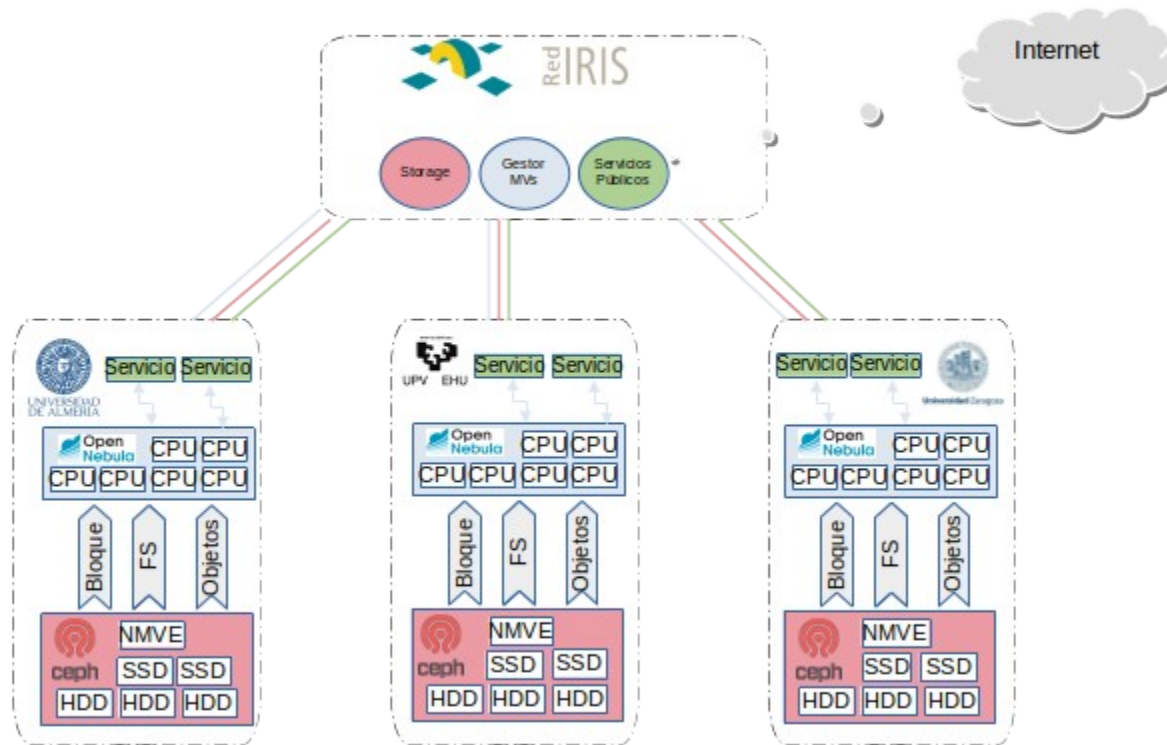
Internet

Red IRIS

Storage

Gestor MVs

Servicios Públicos

UNIVERSIDAD DE ALMERÍA

Servicio Servicio

Open Nebula CPU CPU CPU CPU CPU CPU

Bloque FS Objetos

ceph NMVE SSD SSD HDD HDD HDD

UPV EHU

Servicio Servicio

Open Nebula CPU CPU CPU CPU CPU CPU

Bloque FS Objetos

ceph NMVE SSD SSD HDD HDD HDD

Servicio Servicio

Universidad Zaragoza

Open Nebula CPU CPU CPU CPU CPU CPU

Bloque FS Objetos

ceph NMVE SSD SSD HDD HDD HDD